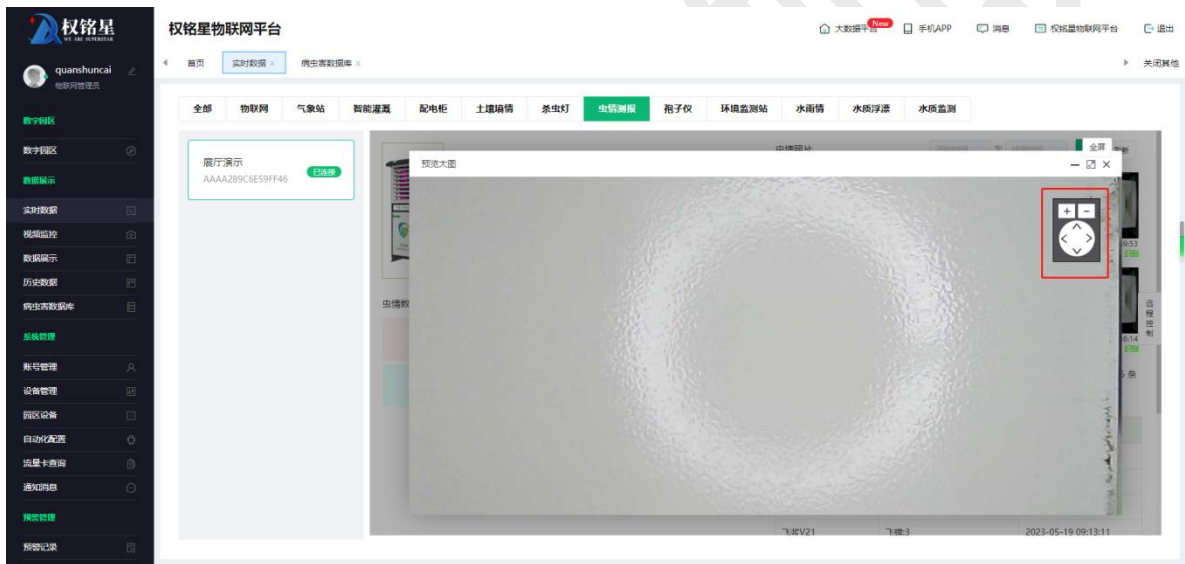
权铭星
WE ARE SUPERSTAR

quanshuncai
物联网管理员

数字园区
数字园区
数据展示
实时数据
视频监控
数据展示
历史数据
病虫害数据库
系统管理
账号管理
设备管理
园区设备
自动化配置
流量卡查询
通知消息
预警管理
预警记录

权铭星物联网平台

大数据平台 New
手机APP
消息
权铭星物联网平台
退出

首页
实时数据 ×
病虫害数据库 ×
关闭其他

全部
物联网
气象站
智能灌溉
配电柜
土壤墒情
杀虫灯
虫情测报
孢子仪
环境监测站
水雨情
水质浮漂
水质监测

展厅演示
AAAA289C6E59FF46
已连接

虫情数

预览大图

+ −

全屏

远程控制

9:53
6:14

5 条

飞蛾V21
飞蛾:3
2023-05-19 09:13:11